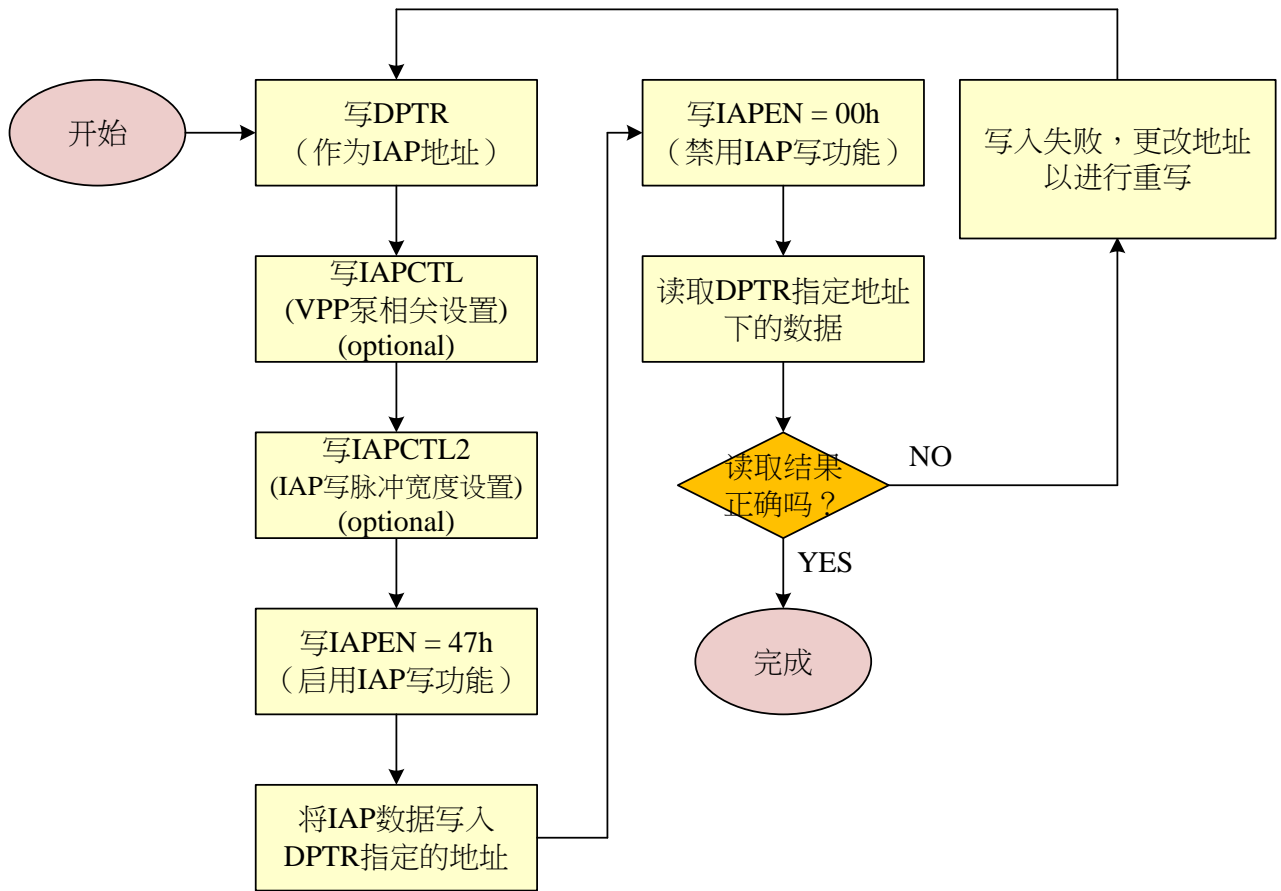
开始

写DPTR
（作为IAP地址）

写IAPCTL
(VPP泵相关设置)
(optional)

写IAPCTL2
(IAP写脉冲宽度设置)
(optional)

写IAPEN = 47h
（启用IAP写功能）

将IAP数据写入DPTR指定的地址

写IAPEN = 00h
（禁用IAP写功能）

读取DPTR指定地址下的数据

读取结果正确吗？

NO

YES

完成

写入失败，更改地址以进行重写